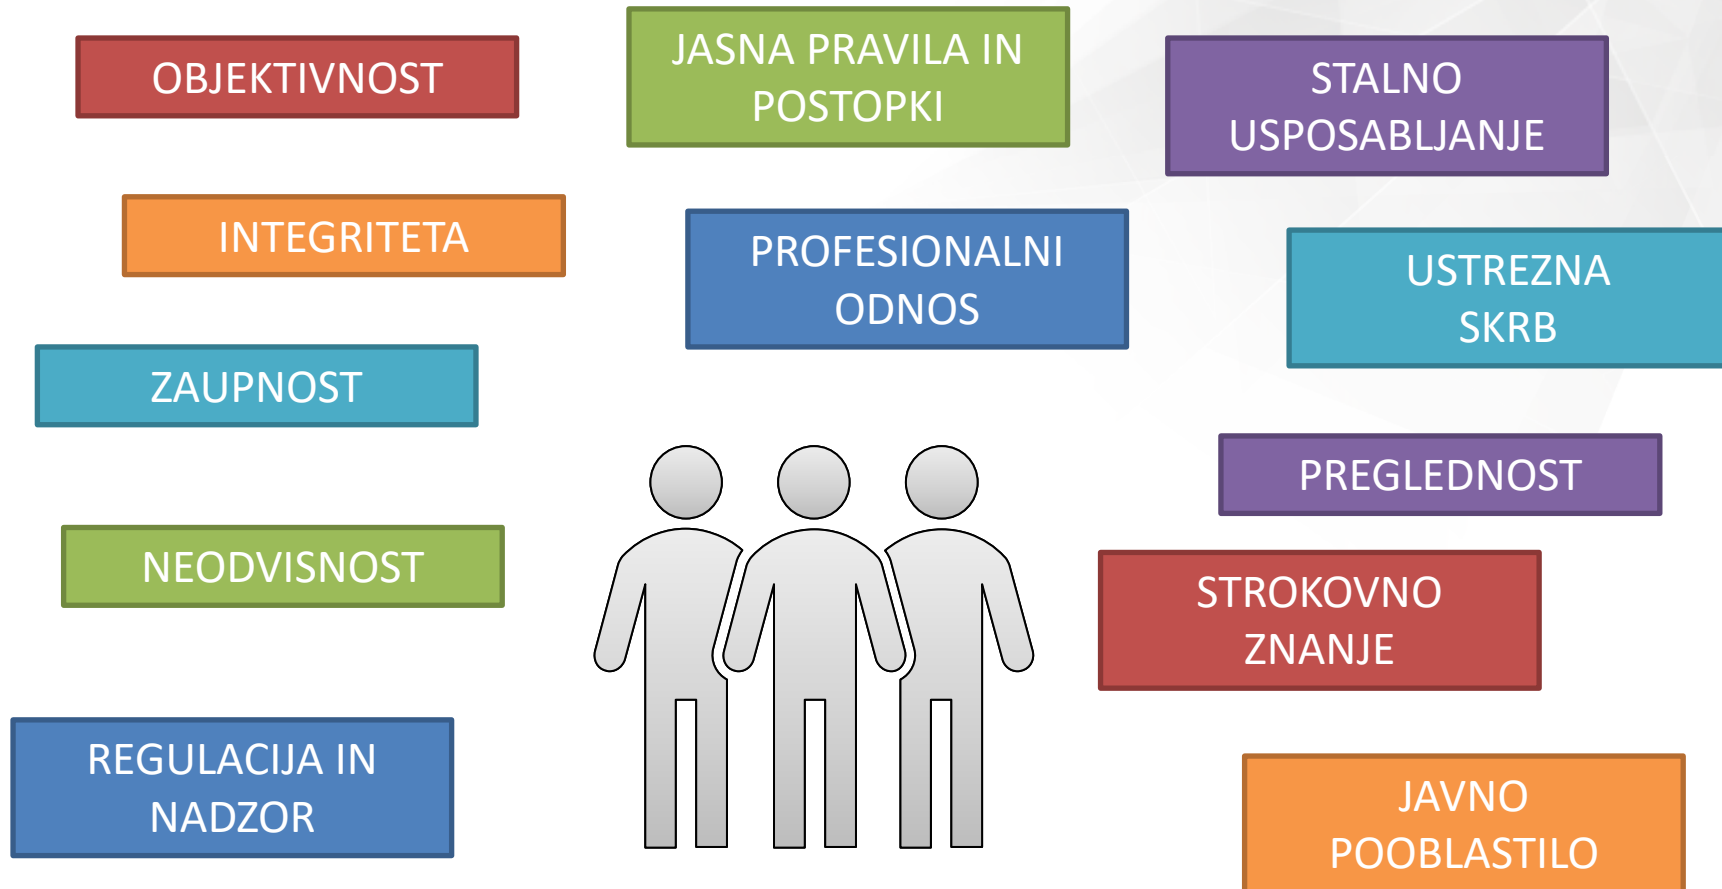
OBJEKTIVNOST

JASNA PRAVILA IN POSTOPKI

STALNO USPOSABLJANJE

INTEGRITETA

PROFESIONALNI ODNOS

USTREZNA SKRB

ZAUPNOST

PREGLEDNOST

NEODVISNOST

STROKOVNO ZNANJE

REGULACIJA IN NADZOR

JAVNO POOBLASTILO